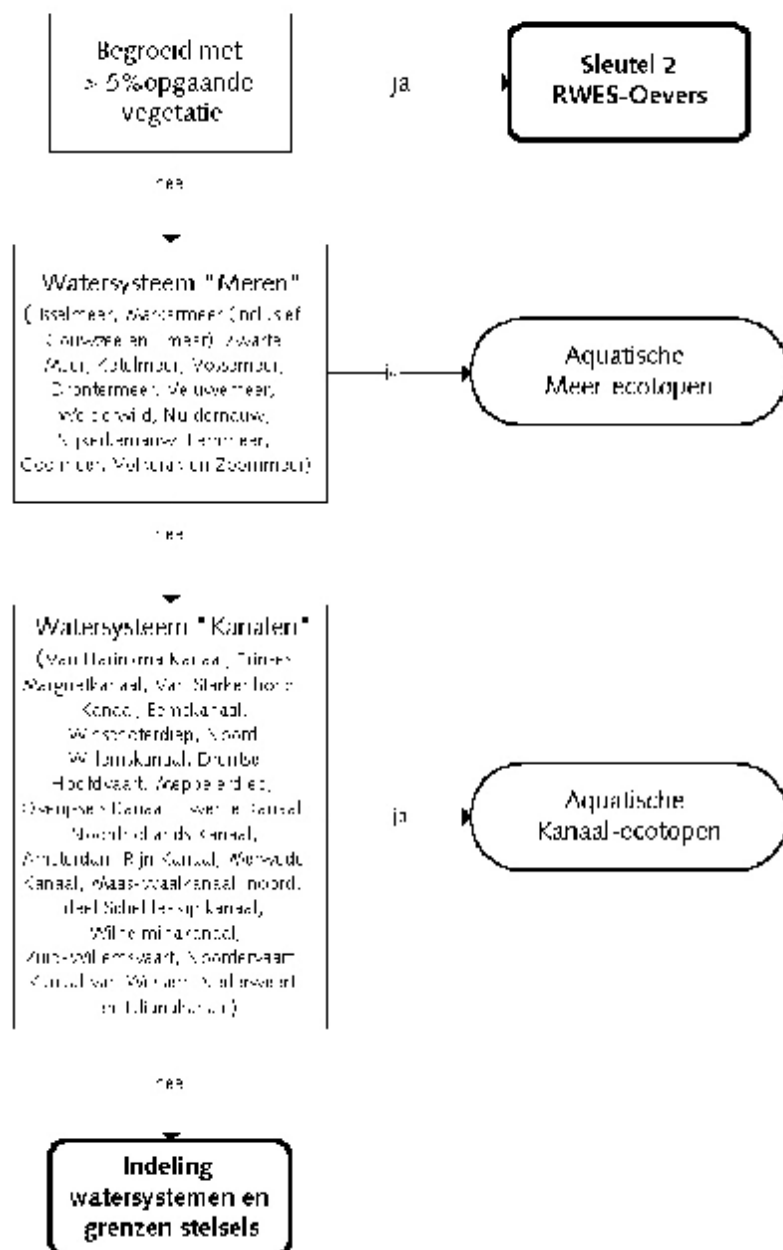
Begroeid met > 5%opgaande vegetatie

ja

Sleutel 2 RWES-Oevers

nee

Watersysteem "Meren"
(IJsselmeer, Markermeer (inclusief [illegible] meer), Zwarte Meer, Ketelmeer, Vossemeer, Drontermeer, Veluwemeer, Wolderwijd, Nuldernauw, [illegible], Eemmeer, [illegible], Veluwemeer en Zoommeer)

ja

Aquatische Meer-ecotopen

nee

Watersysteem "Kanalen"
(Van Harinxma Kanaal, Prinses Margrietkanaal, Van Starkenborgh Kanaal, Eemskanaal, Winschoterdiep, Noord-Willemskanaal, Drentse Hoofdvaart, Meppelerdiep, Overijssels Kanaal, Twentekanaal, Noordhollands Kanaal, Amsterdam-Rijn Kanaal, Merwede Kanaal, Maas-Waalkanaal, noord-deel Schelde-Rijnkanaal, Wilhelminakanaal, Zuid-Willemsvaart, Noordervaart, Kanaal van Wessem-Nederweert en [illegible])

ja

Aquatische Kanaal-ecotopen

nee

Indeling watersystemen en grenzen stelsels